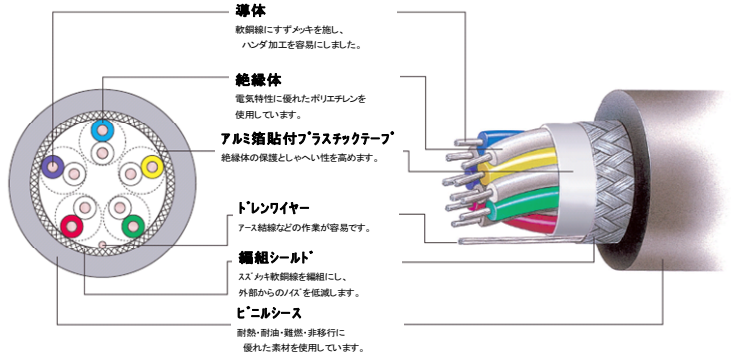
導体
軟銅線にすずメッキを施し、
ハンダ加工を容易にしました。

絶縁体
電気特性に優れたポリエチレンを
使用しています。

アルミ箔貼付プラスチックテープ
絶縁体の保護としゃへい性を高めます。

ドレンワイヤー
アース結線などの作業が容易です。

編組シールド
スズメッキ軟銅線を編組にし、
外部からのノイズを低減します。

ビニルシース
耐熱・耐油・難燃・非移行に
優れた素材を使用しています。